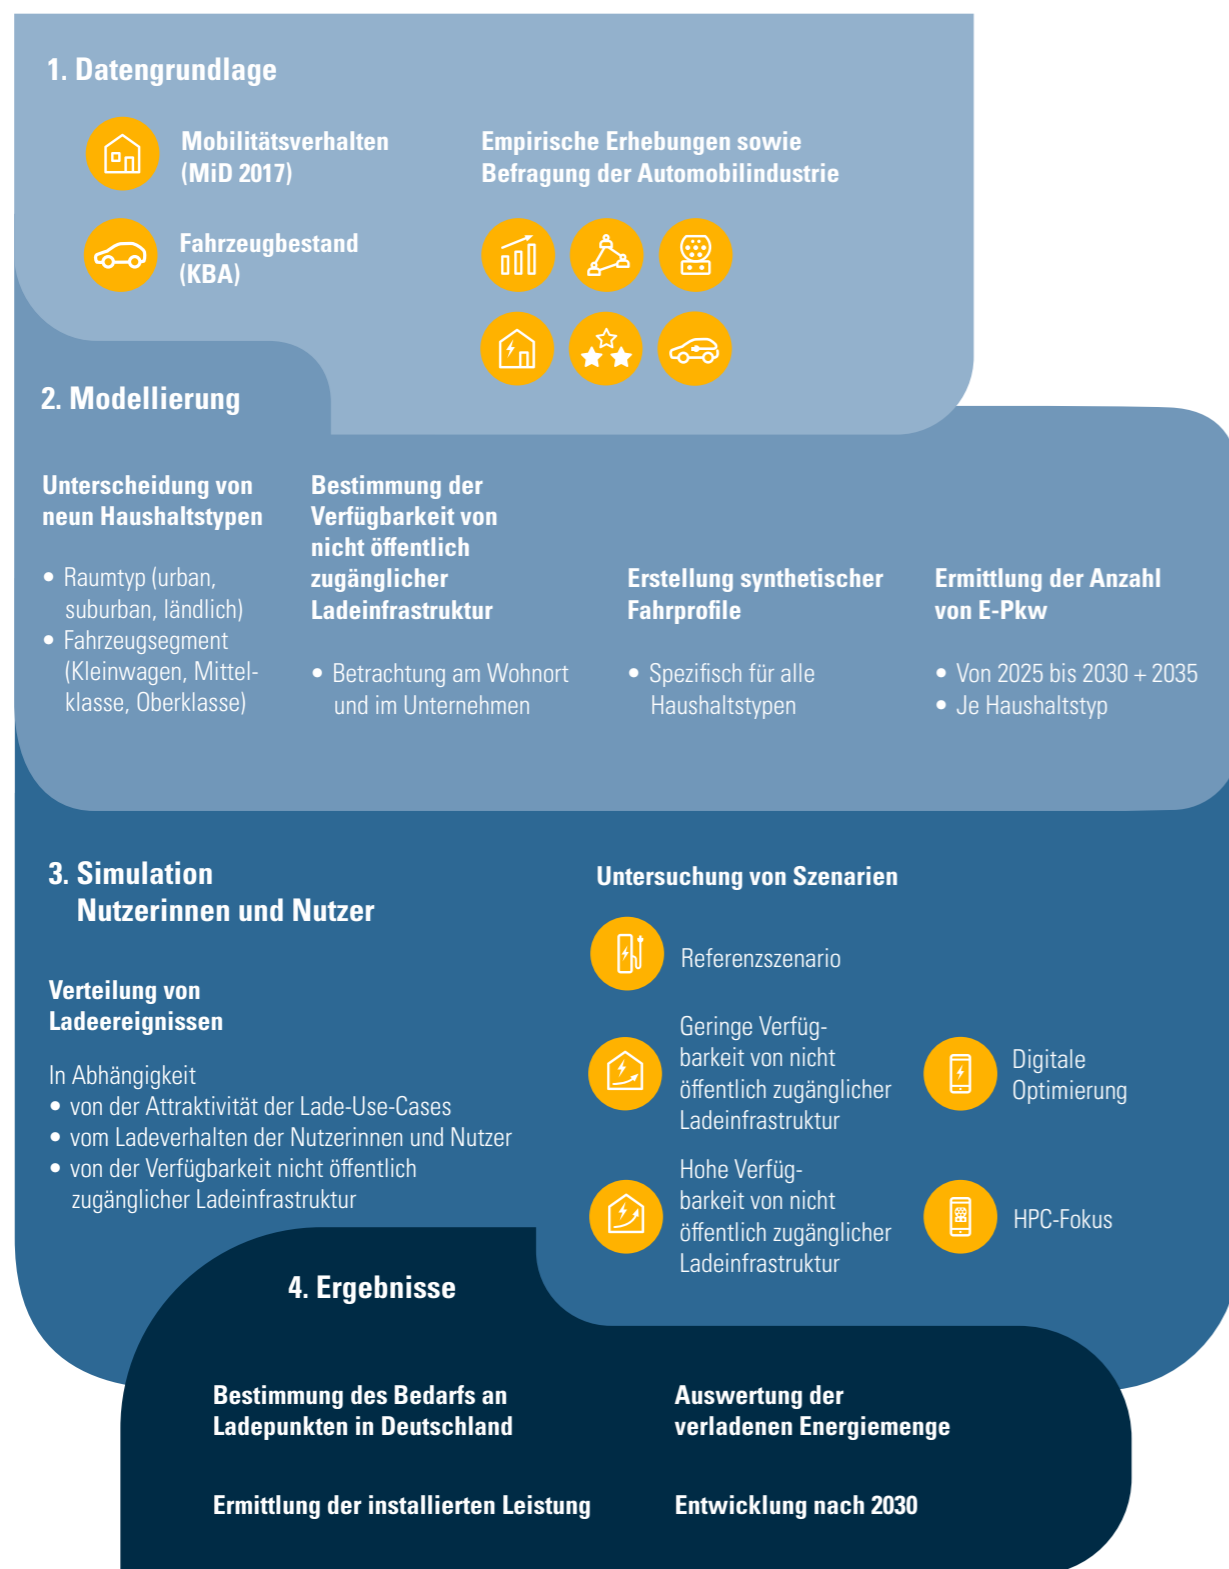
1. Datengrundlage

Mobilitätsverhalten (MiD 2017)

Fahrzeugbestand (KBA)

Empirische Erhebungen sowie Befragung der Automobilindustrie

2. Modellierung

Unterscheidung von neun Haushaltstypen

• Raumtyp (urban, suburban, ländlich)
• Fahrzeugsegment (Kleinwagen, Mittelklasse, Oberklasse)

Bestimmung der Verfügbarkeit von nicht öffentlich zugänglicher Ladeinfrastruktur

• Betrachtung am Wohnort und im Unternehmen

Erstellung synthetischer Fahrprofile

• Spezifisch für alle Haushaltstypen

Ermittlung der Anzahl von E-Pkw

• Von 2025 bis 2030 + 2035
• Je Haushaltstyp

3. Simulation Nutzerinnen und Nutzer

Verteilung von Ladeereignissen

In Abhängigkeit
• von der Attraktivität der Lade-Use-Cases
• vom Ladeverhalten der Nutzerinnen und Nutzer
• von der Verfügbarkeit nicht öffentlich zugänglicher Ladeinfrastruktur

Untersuchung von Szenarien

Referenzszenario

Geringe Verfügbarkeit von nicht öffentlich zugänglicher Ladeinfrastruktur

Digitale Optimierung

Hohe Verfügbarkeit von nicht öffentlich zugänglicher Ladeinfrastruktur

HPC-Fokus

4. Ergebnisse

Bestimmung des Bedarfs an Ladepunkten in Deutschland

Auswertung der verladenen Energiemenge

Ermittlung der installierten Leistung

Entwicklung nach 2030